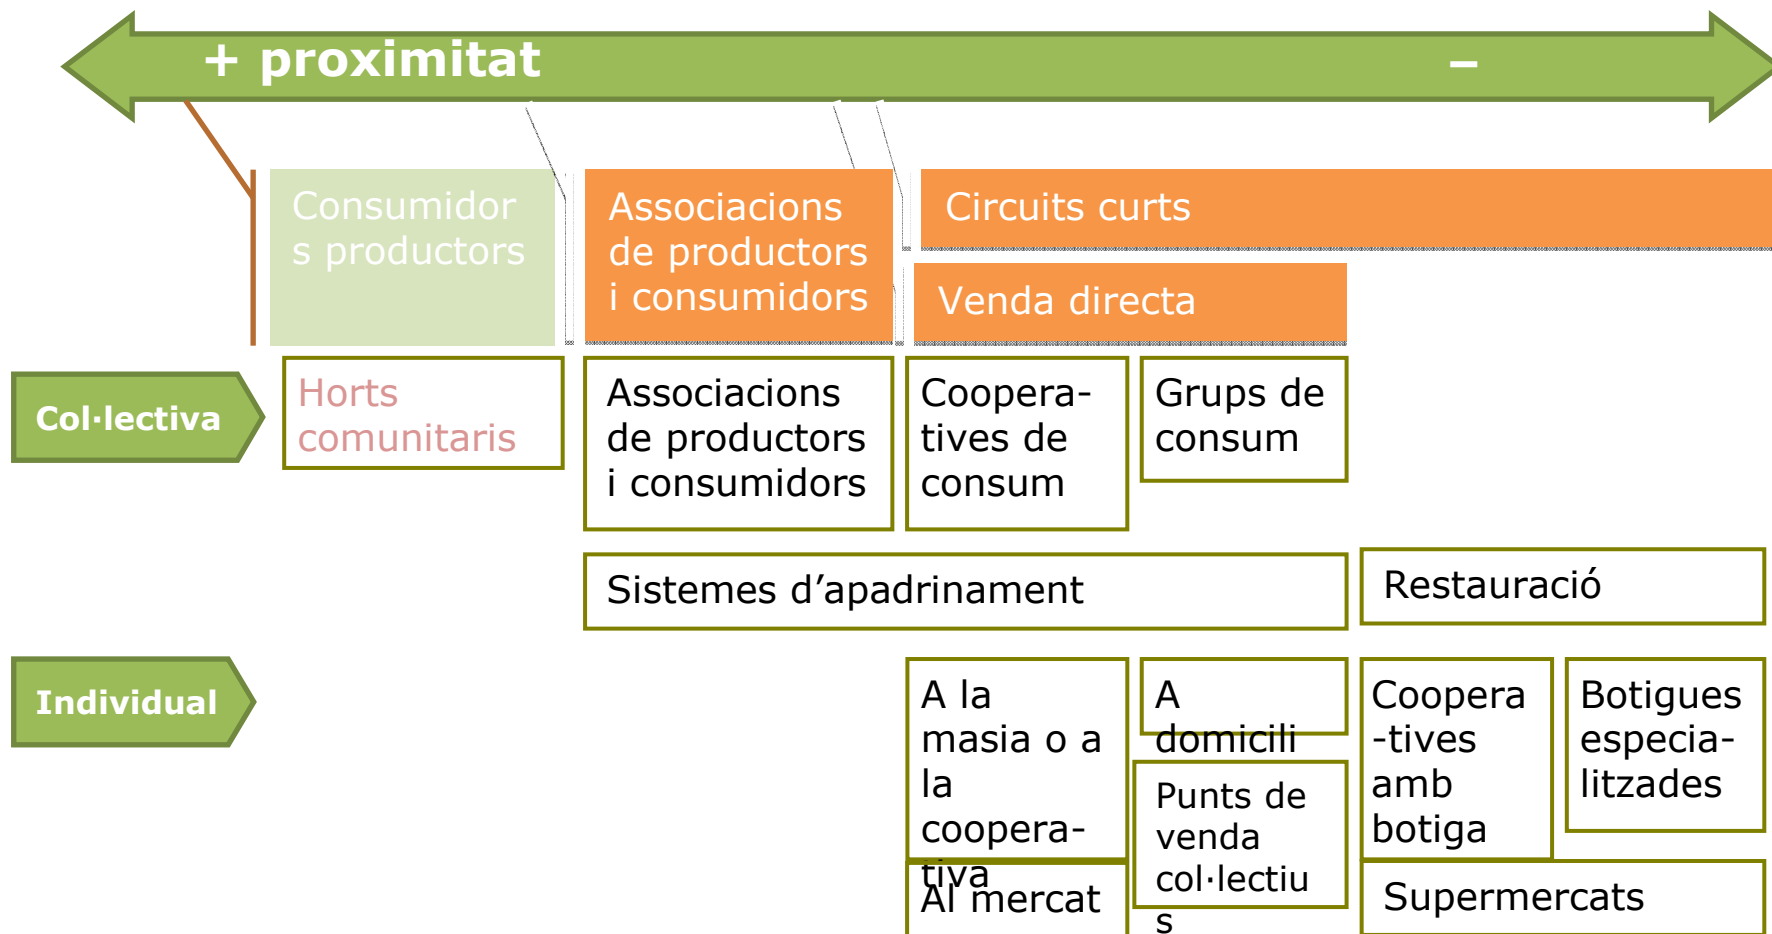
+ proximitat –

Consumidors productors

Associacions de productors i consumidors

Circuits curts

Venda directa

Col·lectiva

Horts comunitaris

Associacions de productors i consumidors

Coopera-tives de consum

Grups de consum

Sistemes d’apadrinament

Restauració

Individual

A la masia o a la coopera-tiva

A domicili

Punts de venda col·lectius

Coopera-tives amb botiga

Botigues especia-litzades

Al mercat

Supermercats